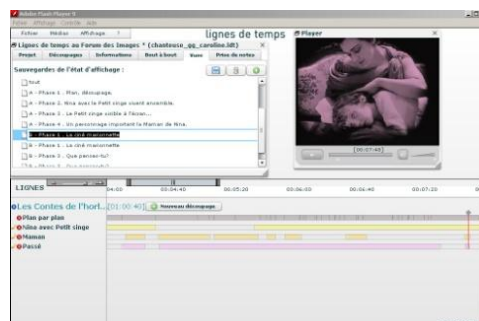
Adobe Flash Player 9
Fichier Affichage Contrôle Aide

Fichier Médias Affichage ?

lignes de temps

Lignes de temps au Forum des images * (chanteuse_gg_caroline.ldt)

Projet Découpages Informations Bout à bout Vues Prise de notes

Sauvegardes de l'état d'affichage :

tout
A - Phase 1 . Plan, découpage.
A - Phase 2 . Nina avec le Petit singe vivent ensemble.
A - Phase 3 . Le Petit singe visible à l'écran...
A - Phase 4 . Un personnage important la Maman de Nina.
B - Phase 1 . Le ciné marionnette
B - Phase 1 . Le ciné marionnette
B - Phase 2 . Que penses-tu?
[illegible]

Player

00:07:40

LIGNES

04:00 00:04:40 00:05:20 00:06:00 00:06:40 00:07:20

Les Contes de l'hort... [01:00:40] Nouveau découpage

Plan par plan
Nina avec Petit singe
Maman
Passé